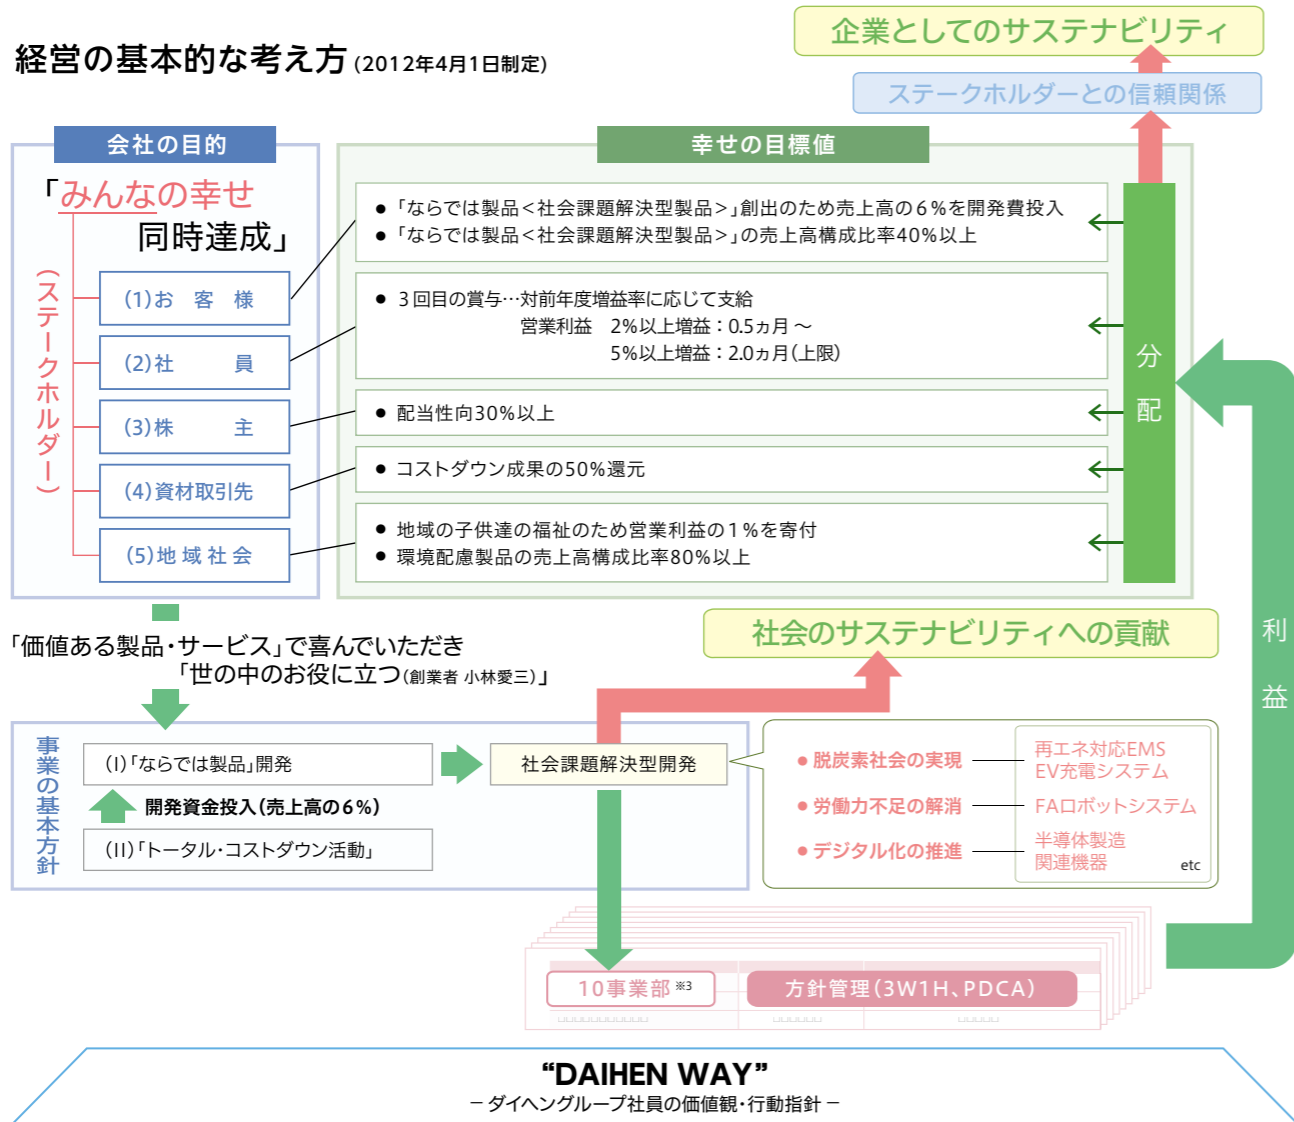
経営の基本的な考え方 (2012年4月1日制定)

企業としてのサステナビリティ

ステークホルダーとの信頼関係

会社の目的

「みんなの幸せ
同時達成」

(ステークホルダー)

(1)お 客 様

(2)社 員

(3)株 主

(4)資材取引先

(5)地 域 社 会

幸せの目標値

● 「ならでは製品<社会課題解決型製品>」創出のため売上高の6%を開発費投入
● 「ならでは製品<社会課題解決型製品>」の売上高構成比率40%以上

● 3回目の賞与…対前年度増益率に応じて支給
営業利益 2%以上増益:0.5ヵ月 ~
5%以上増益:2.0ヵ月(上限)

● 配当性向30%以上

● コストダウン成果の50%還元

● 地域の子供達の福祉のため営業利益の1%を寄付
● 環境配慮製品の売上高構成比率80%以上

分
配

利
益

「価値ある製品・サービス」で喜んでいただき
「世の中のお役に立つ(創業者 小林愛三)」

社会のサステナビリティへの貢献

事業の基本方針

(I)「ならでは製品」開発

開発資金投入(売上高の6%)

(II)「トータル・コストダウン活動」

社会課題解決型開発

● 脱炭素社会の実現
● 労働力不足の解消
● デジタル化の推進

再エネ対応EMS
EV充電システム
FAロボットシステム
半導体製造
関連機器
etc

10事業部 ※3

方針管理(3W1H、PDCA)

"DAIHEN WAY"
– ダイヘングループ社員の価値観・行動指針 –